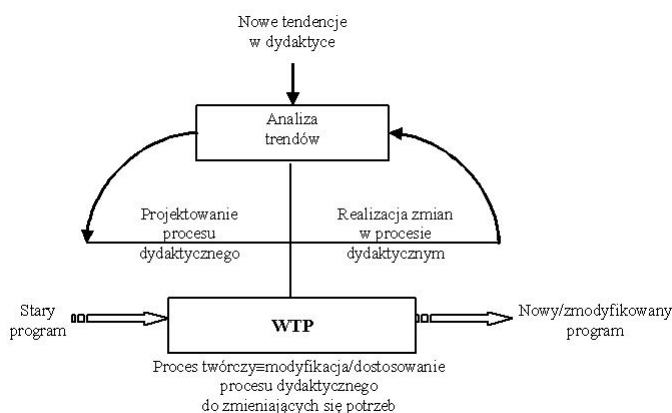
Nowe tendencje w dydaktyce

Analiza trendów

Projektowanie procesu dydaktycznego

Realizacja zmian w procesie dydaktycznym

Stary program

WTP

Nowy/zmodyfikowany program

Proces twórczy≡modyfikacja/dostosowanie procesu dydaktycznego do zmieniających się potrzeb